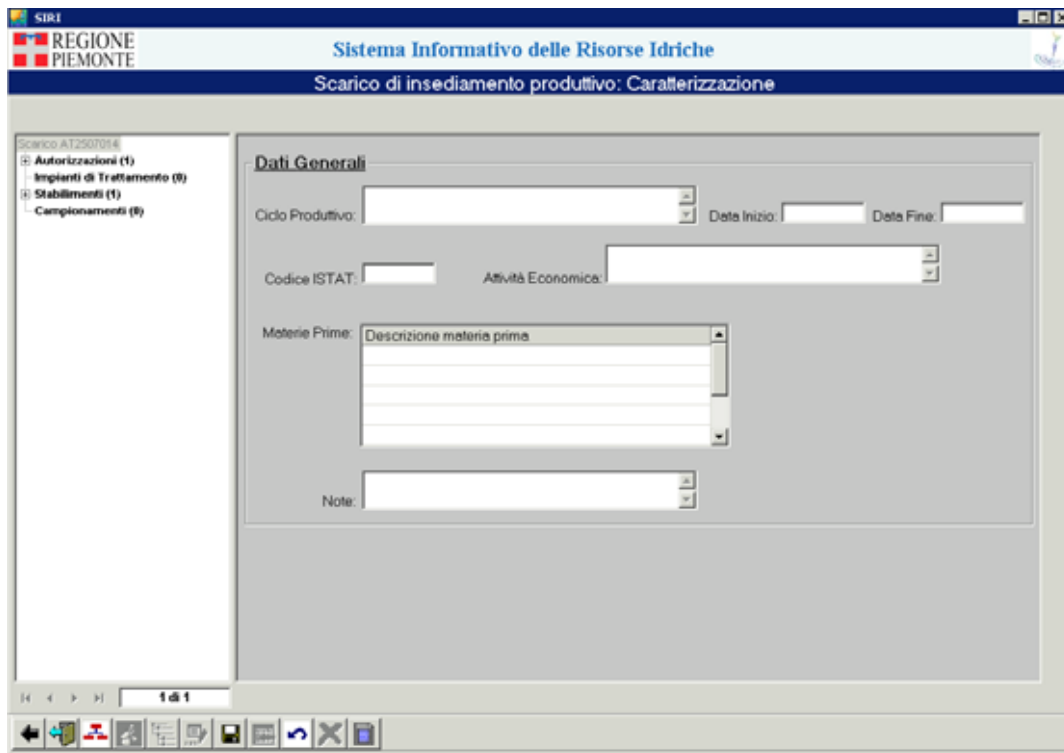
SIRI

REGIONE PIEMONTE

Sistema Informativo delle Risorse Idriche

Scarico di insediamento produttivo: Caratterizzazione

Scarico AT2507014
Autorizzazioni (1)
Impianti di Trattamento (0)
Stabilimenti (1)
Campionamenti (0)

Dati Generali

Ciclo Produttivo:

Data Inizio:

Data Fine:

Codice ISTAT:

Attività Economica:

Materie Prime:

| Descrizione materia prima |
|---|
| |
| |
| |
| |
| |

Note:

1 di 1